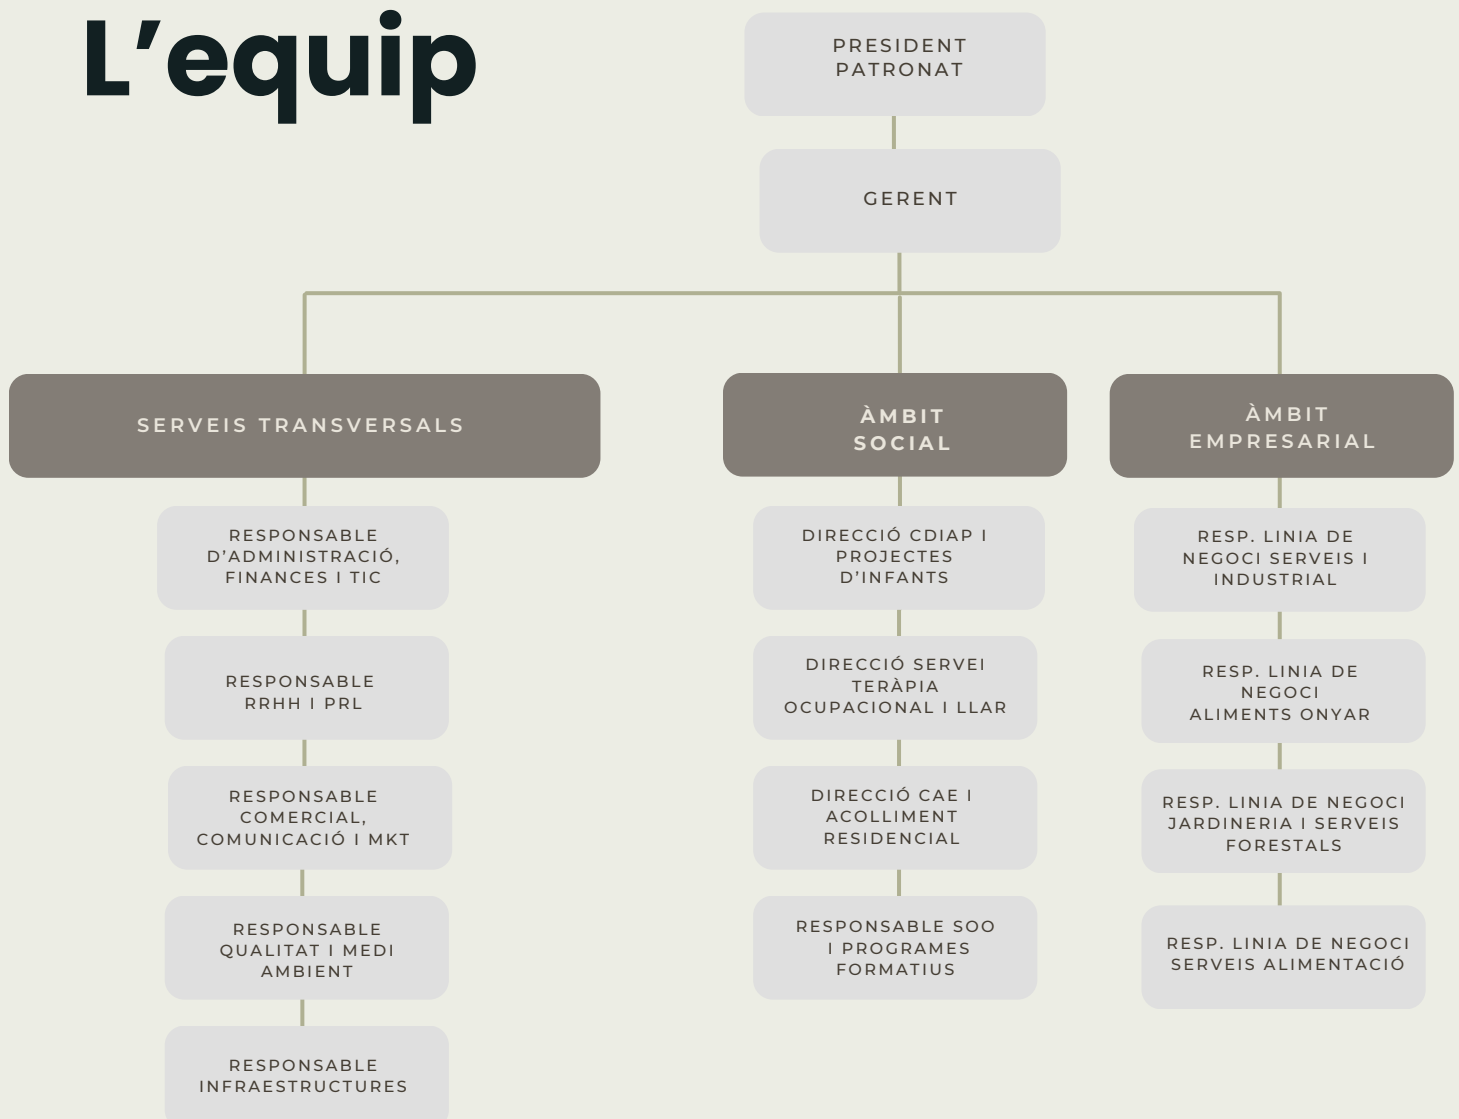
L’equip

PRESIDENT PATRONAT

GERENT

SERVEIS TRANSVERSALS

RESPONSABLE D’ADMINISTRACIÓ, FINANCES I TIC

RESPONSABLE RRHH I PRL

RESPONSABLE COMERCIAL, COMUNICACIÓ I MKT

RESPONSABLE QUALITAT I MEDI AMBIENT

RESPONSABLE INFRAESTRUCTURES

ÀMBIT SOCIAL

DIRECCIÓ CDIAP I PROJECTES D’INFANTS

DIRECCIÓ SERVEI TERÀPIA OCUPACIONAL I LLAR

DIRECCIÓ CAE I ACOLLIMENT RESIDENCIAL

RESPONSABLE SOO I PROGRAMES FORMATIUS

ÀMBIT EMPRESARIAL

RESP. LINIA DE NEGOCI SERVEIS I INDUSTRIAL

RESP. LINIA DE NEGOCI ALIMENTS ONYAR

RESP. LINIA DE NEGOCI JARDINERIA I SERVEIS FORESTALS

RESP. LINIA DE NEGOCI SERVEIS ALIMENTACIÓ